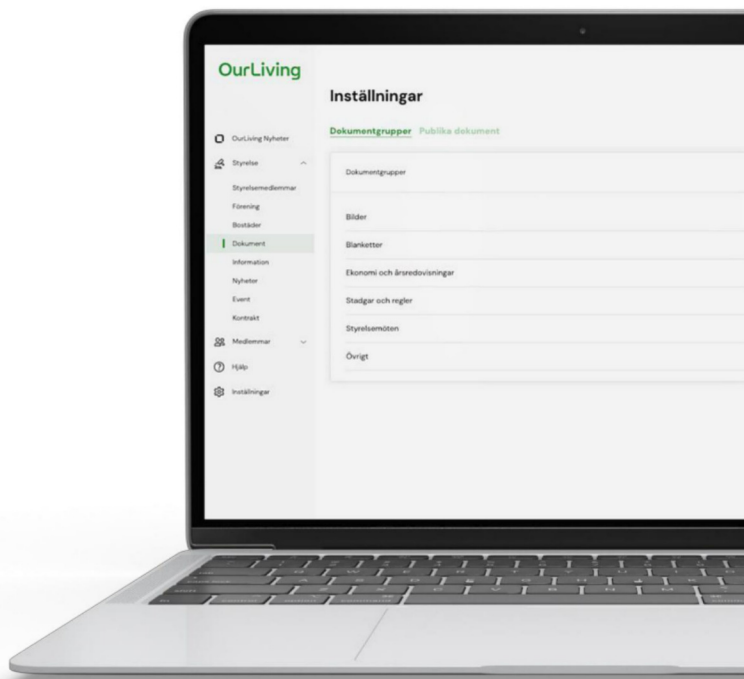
OurLiving

OurLiving Nyheter
Styrelse
Styrelsemedlemmar
Förening
Bostäder
Dokument
Information
Nyheter
Event
Kontrakt
Medlemmar
Hjälp
Inställningar

Inställningar

Dokumentgrupper Publika dokument

Dokumentgrupper

Bilder
Blanketter
Ekonomi och årsredovisningar
Stadgar och regler
Styrelsemöten
Övrigt